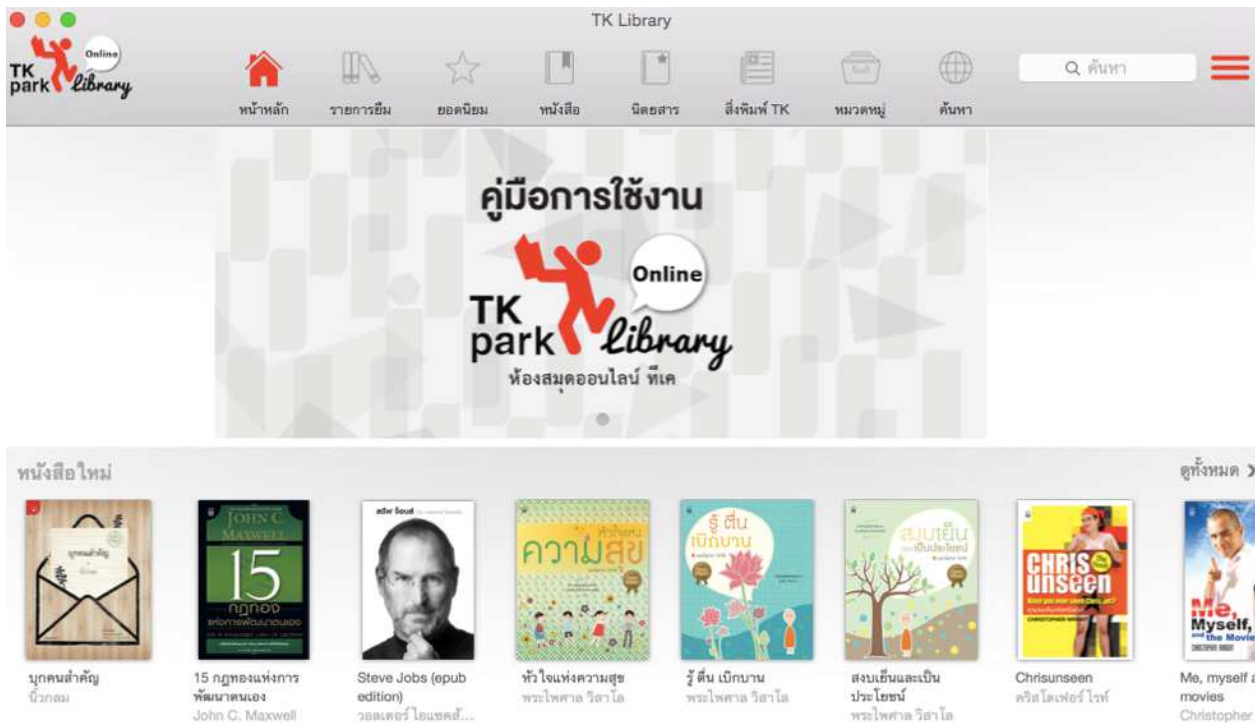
TK Library

TK park Online Library

หน้าหลัก รายการยืม ยอดนิยม หนังสือ นิตยสาร สิ่งพิมพ์ TK หมวดหมู่ ค้นหา

ค้นหา

คู่มือการใช้งาน

TK park Online Library

ห้องสมุดออนไลน์ ทีเค

หนังสือใหม่

ดูทั้งหมด >

บุคคลสำคัญ
นิ้วกลม

15 กฎทองแห่งการพัฒนาตนเอง
John C. Maxwell

Steve Jobs (epub edition)
วอลเตอร์ ไอแซคสั...

หัวใจแห่งความสุข
พระไพศาล วิสาโล

รู้ ตื่น เบิกบาน
พระไพศาล วิสาโล

สงบเย็นและเป็นประโยชน์
พระไพศาล วิสาโล

Chrisunseen
คริสโตเฟอร์ ไรท์

Me, myself a movies
Christopher